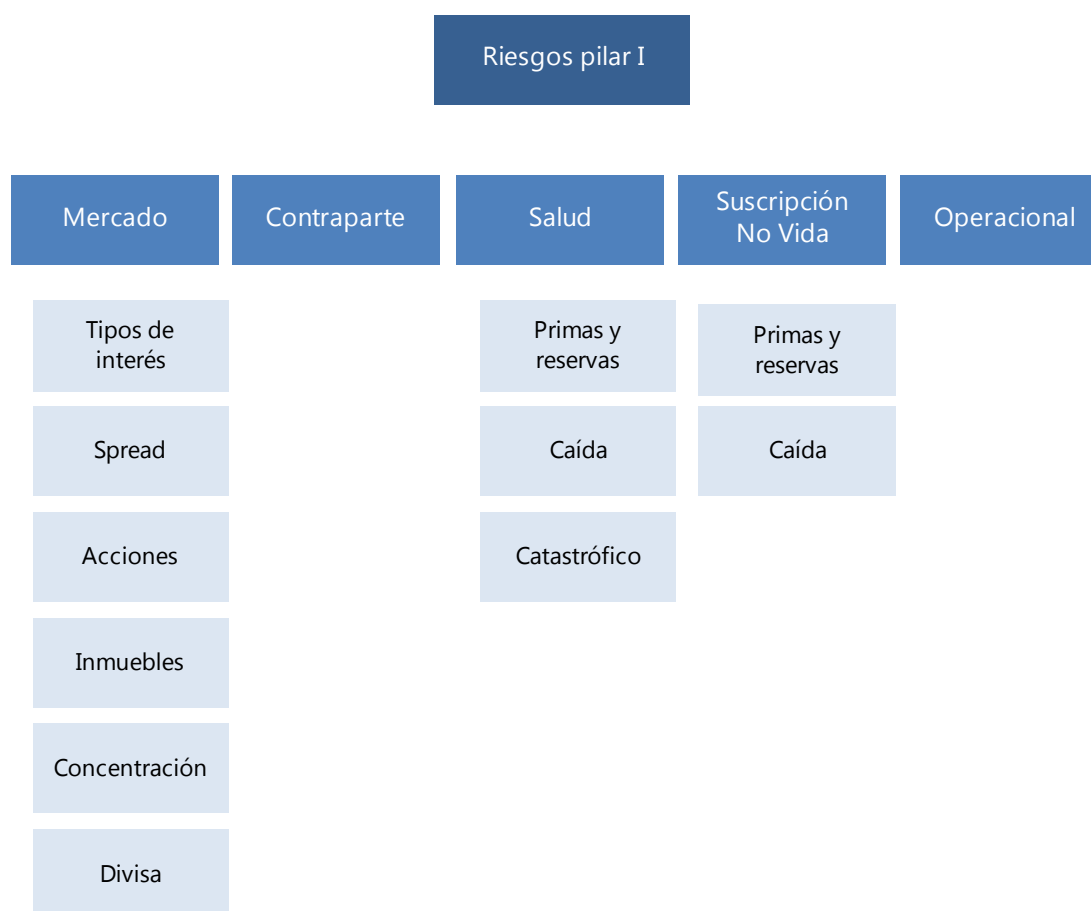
Riesgos pilar I

Mercado

Tipos de interés

Spread

Acciones

Inmuebles

Concentración

Divisa

Contraparte

Salud

Primas y reservas

Caída

Catastrófico

Suscripción No Vida

Primas y reservas

Caída

Operacional